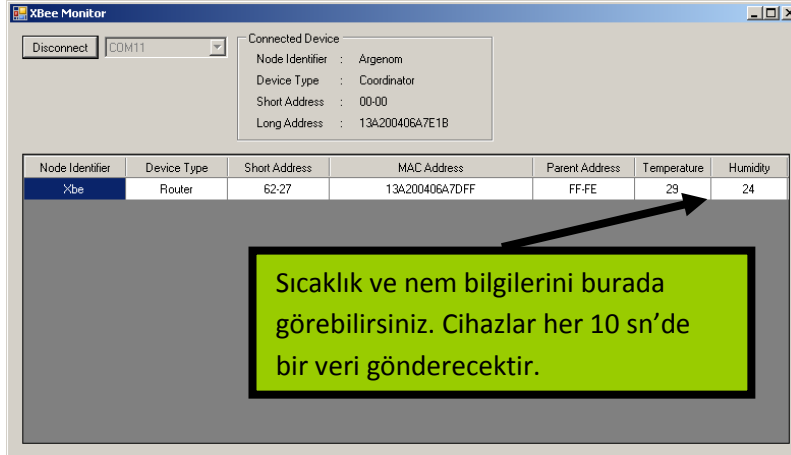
XBee Monitor

Disconnect COM11

Connected Device
Node Identifier : Argenom
Device Type : Coordinator
Short Address : 00-00
Long Address : 13A200406A7E1B

| Node Identifier | Device Type | Short Address | MAC Address | Parent Address | Temperature | Humidity |
|---|---|---|---|---|---|---|
| Xbe | Router | 62-27 | 13A200406A7DFF | FF-FE | 29 | 24 |

Sıcaklık ve nem bilgilerini burada görebilirsiniz. Cihazlar her 10 sn'de bir veri gönderecektir.